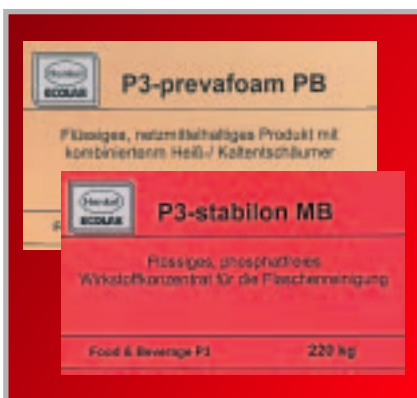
Henkel ECOLAB

P3-prevafoam PB

Flüssiges, netzmittelhaltiges Produkt mit kombiniertem Heiß-/ Kaltentschäumer

P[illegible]

Henkel ECOLAB

P3-stabilon MB

Flüssiges, phosphatfreies Wirkstoffkonzentrat für die Flaschenreinigung

Food & Beverage P3

220 kg